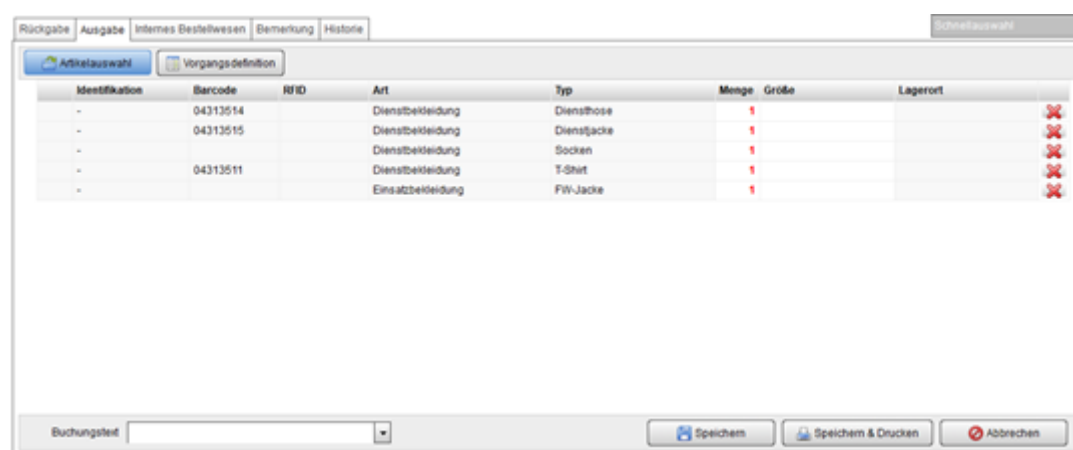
Rückgabe | Ausgabe | Internes Bestellwesen | Bemerkung | Historie

Schnellauswahl

Artikelauswahl | Vorgangsdefinition

| Identifikation | Barcode | RFID | Art | Typ | Menge | Größe | Lagerort |
|---|---|---|---|---|---|---|---|
| - | 04313514 | | Dienstbekleidung | Diensthose | 1 | | |
| - | 04313515 | | Dienstbekleidung | Dienstjacke | 1 | | |
| - | | | Dienstbekleidung | Socken | 1 | | |
| - | 04313511 | | Dienstbekleidung | T-Shirt | 1 | | |
| - | | | Einsatzbekleidung | FW-Jacke | 1 | | |

Buchungstext

Speichern | Speichern & Drucken | Abbrechen